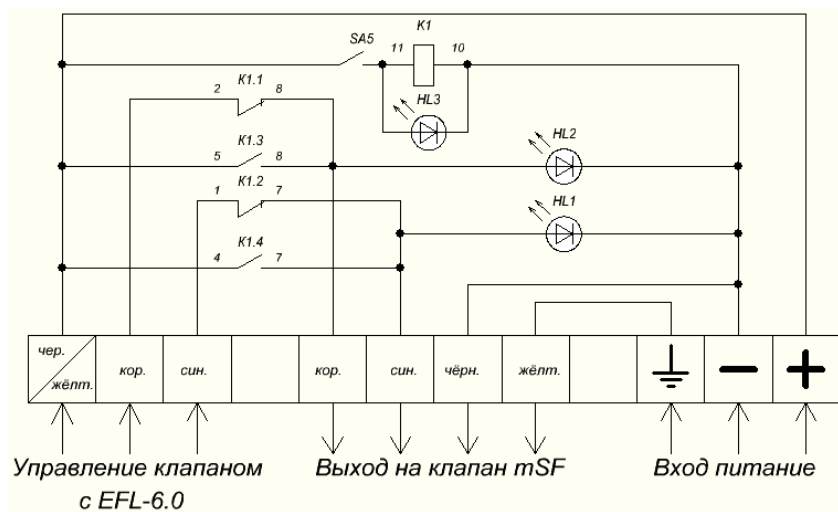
K1

SA5

11

10

HL3

K1.1

2

8

K1.3

5

8

HL2

K1.2

1

7

HL1

K1.4

4

7

| чер. / жёлт. | кор. | син. | | кор. | син. | чёрн. | жёлт. | | | − | + |
|---|---|---|---|---|---|---|---|---|---|---|---|

Управление клапаном с EFL-6.0

Выход на клапан mSF

Вход питание